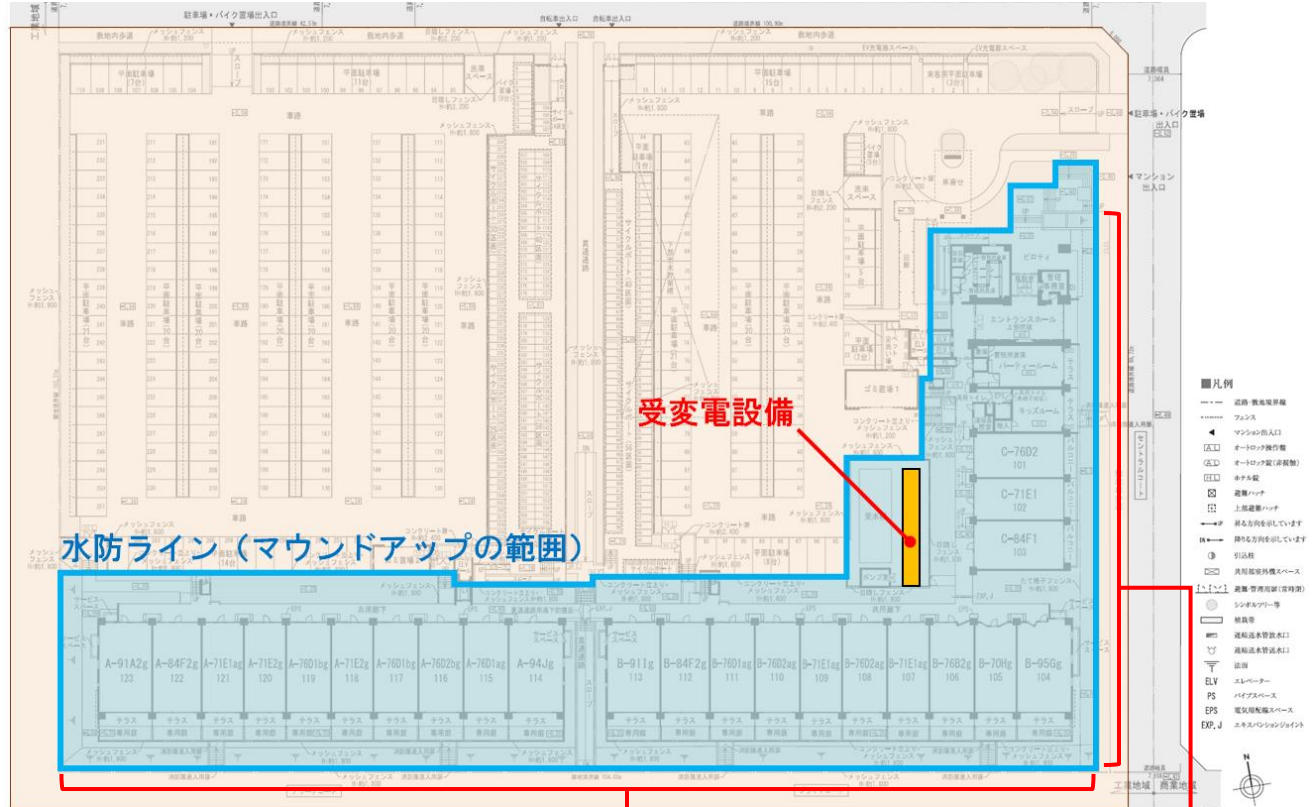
受変電設備

水防ライン（マウンドアップの範囲）

駐車場・バイク置場出入口

自転車出入口

自転車出入口

駐車場・バイク置場

マンション出入口

メッシュフェンス

平面駐車場

車路

ゴミ置場1

エントランスホール

パーティールーム

キッズルーム

ピロティ

C-76D2 101

C-71E1 102

C-84F1 103

A-91A2g 123

A-84F2g 122

A-71E1ag 121

A-71E2g 120

A-76D1bg 119

A-71E2g 118

A-76D1bg 117

A-76D2bg 116

A-76D1ag 115

A-94Jg 114

B-91Ig 113

B-84F2g 112

B-76D1ag 111

B-76D2ag 110

B-71E1ag 109

B-76D2ag 108

B-71E1ag 107

B-76B2g 106

B-70Hg 105

B-95Gg 104

テラス

専用庭

サービスバルコニー

スロープ

ポンプ室

受水槽

工業地域

商業地域

■凡例

道路・敷地境界線

フェンス

マンション出入口

オートロック操作盤

オートロック錠（非接触）

ホテル錠

避難ハッチ

上部避難ハッチ

昇る方向を示しています

降りる方向を示しています

引込柱

共用部室外機スペース

避難・管理用通路（常時閉）

シンボルツリー等

植栽帯

連結送水管放水口

連結送水管送水口

法面

ELV エレベーター

PS パイプスペース

EPS 電気用配線スペース

EXP.J エキスパンションジョイント

N